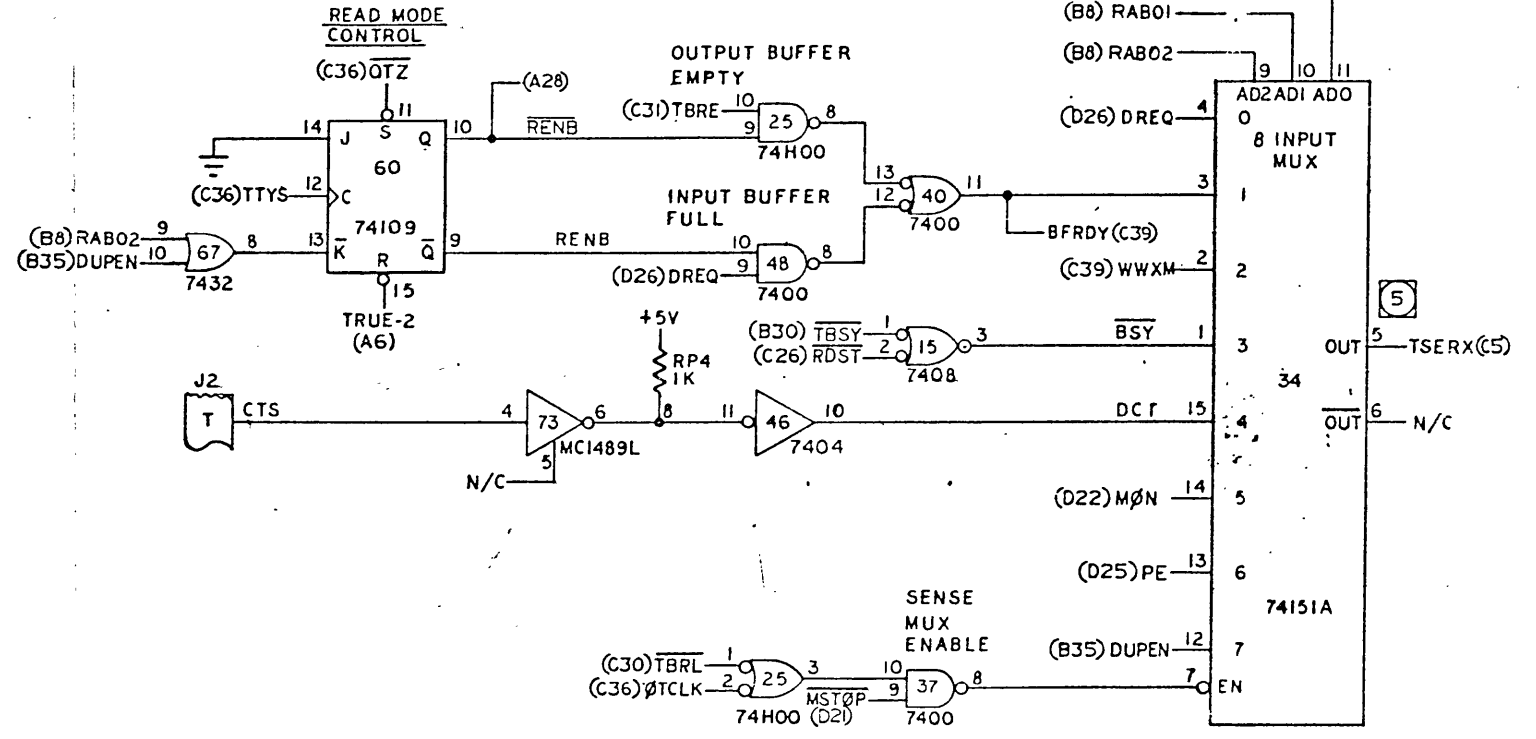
READ MODE CONTROL

(C36) $\overline{OTZ}$

11

14 J S Q 10

60

12 C

(C36) TTYS

74109

(B8) RAB02 9
(B35) DUPEN 10
67
7432
8

13 $\overline{K}$ R $\overline{Q}$ 9

15

TRUE-2
(A6)

(A28)

$\overline{RENB}$

RENB

OUTPUT BUFFER EMPTY

(C31) TBRE 10
9
25
74H00
8

INPUT BUFFER FULL

10
(D26) DREQ 9
48
7400
8

13
12
40
7400
11

BFRDY (C39)

(B8) RAB01
(B8) RAB02

9 10 11
AD2 AD1 AD0

(D26) DREQ 4 0

8 INPUT MUX

3 1

(C39) WWXM 2 2

+5V
RP4
1K

(B30) $\overline{TBSY}$ 1
(C26) $\overline{RDST}$ 2
15
7408
3

$\overline{BSY}$ 1 3

5

34

OUT 5 TSERX (C5)

$\overline{OUT}$ 6 N/C

J2
T
CTS

4
73
MC1489L
6
5
N/C

8

11
46
7404
10

DCT 15 4

(D22) MØN 14 5

(D25) PE 13 6

74151A

SENSE MUX ENABLE

(B35) DUPEN 12 7

(C30) $\overline{TBRL}$ 1
(C36) $\overline{ØTCLK}$ 2
25
74H00
3

10
$\overline{MSTØP}$ 9
(D21)
37
7400
8

7 EN